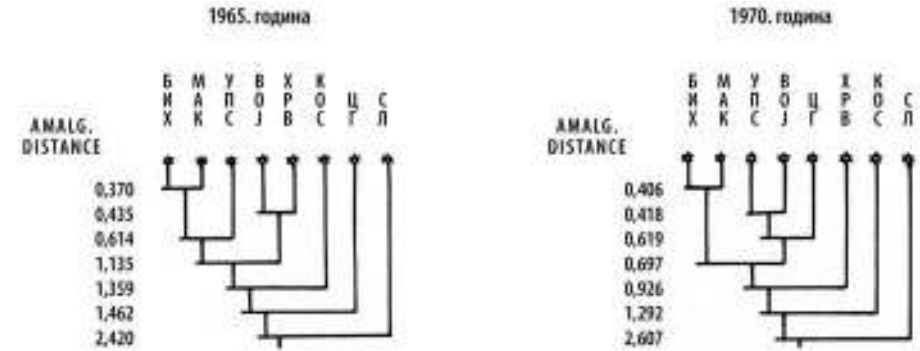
1965. година

БИХ МАК УПС ВОЈ ХРВ КОС ЦГ СЛ

AMALG. DISTANCE

0,370
0,435
0,614
1,135
1,359
1,462
2,420

1970. година

БИХ МАК УПС ВОЈ ЦГ ХРВ КОС СЛ

AMALG. DISTANCE

0,406
0,418
0,619
0,697
0,926
1,292
2,607